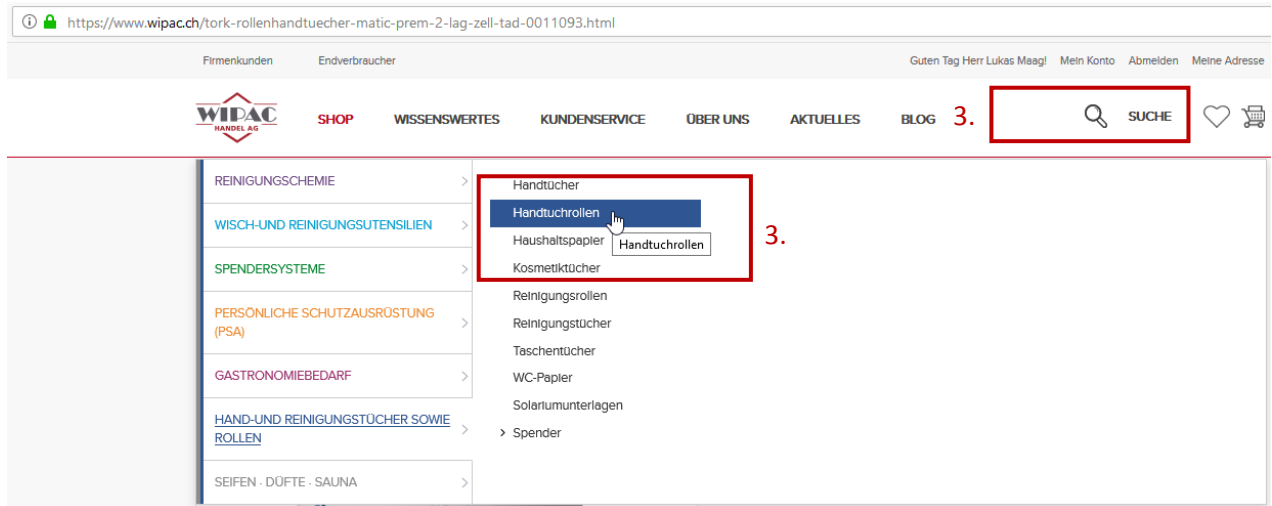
https://www.wipac.ch/tork-rollenhandtuecher-matic-prem-2-lag-zell-tad-0011093.html

Firmenkunden Endverbraucher

Guten Tag Herr Lukas Maag! Mein Konto Abmelden Meine Adresse

WIPAC HANDEL AG

SHOP WISSENSWERTES KUNDENSERVICE ÜBER UNS AKTUELLES BLOG 3.

SUCHE

REINIGUNGSCHEMIE

WISCH-UND REINIGUNGSUTENSILIEN

SPENDERSYSTEME

PERSÖNLICHE SCHUTZAUSRÜSTUNG (PSA)

GASTRONOMIEBEDARF

HAND-UND REINIGUNGSTÜCHER SOWIE ROLLEN

SEIFEN · DÜFTE · SAUNA

Handtücher

Handtuchrollen

Haushaltspapier

Handtuchrollen

3.

Kosmetiktücher

Reinigungsrollen

Reinigungstücher

Taschentücher

WC-Papier

Solariumunterlagen

Spender